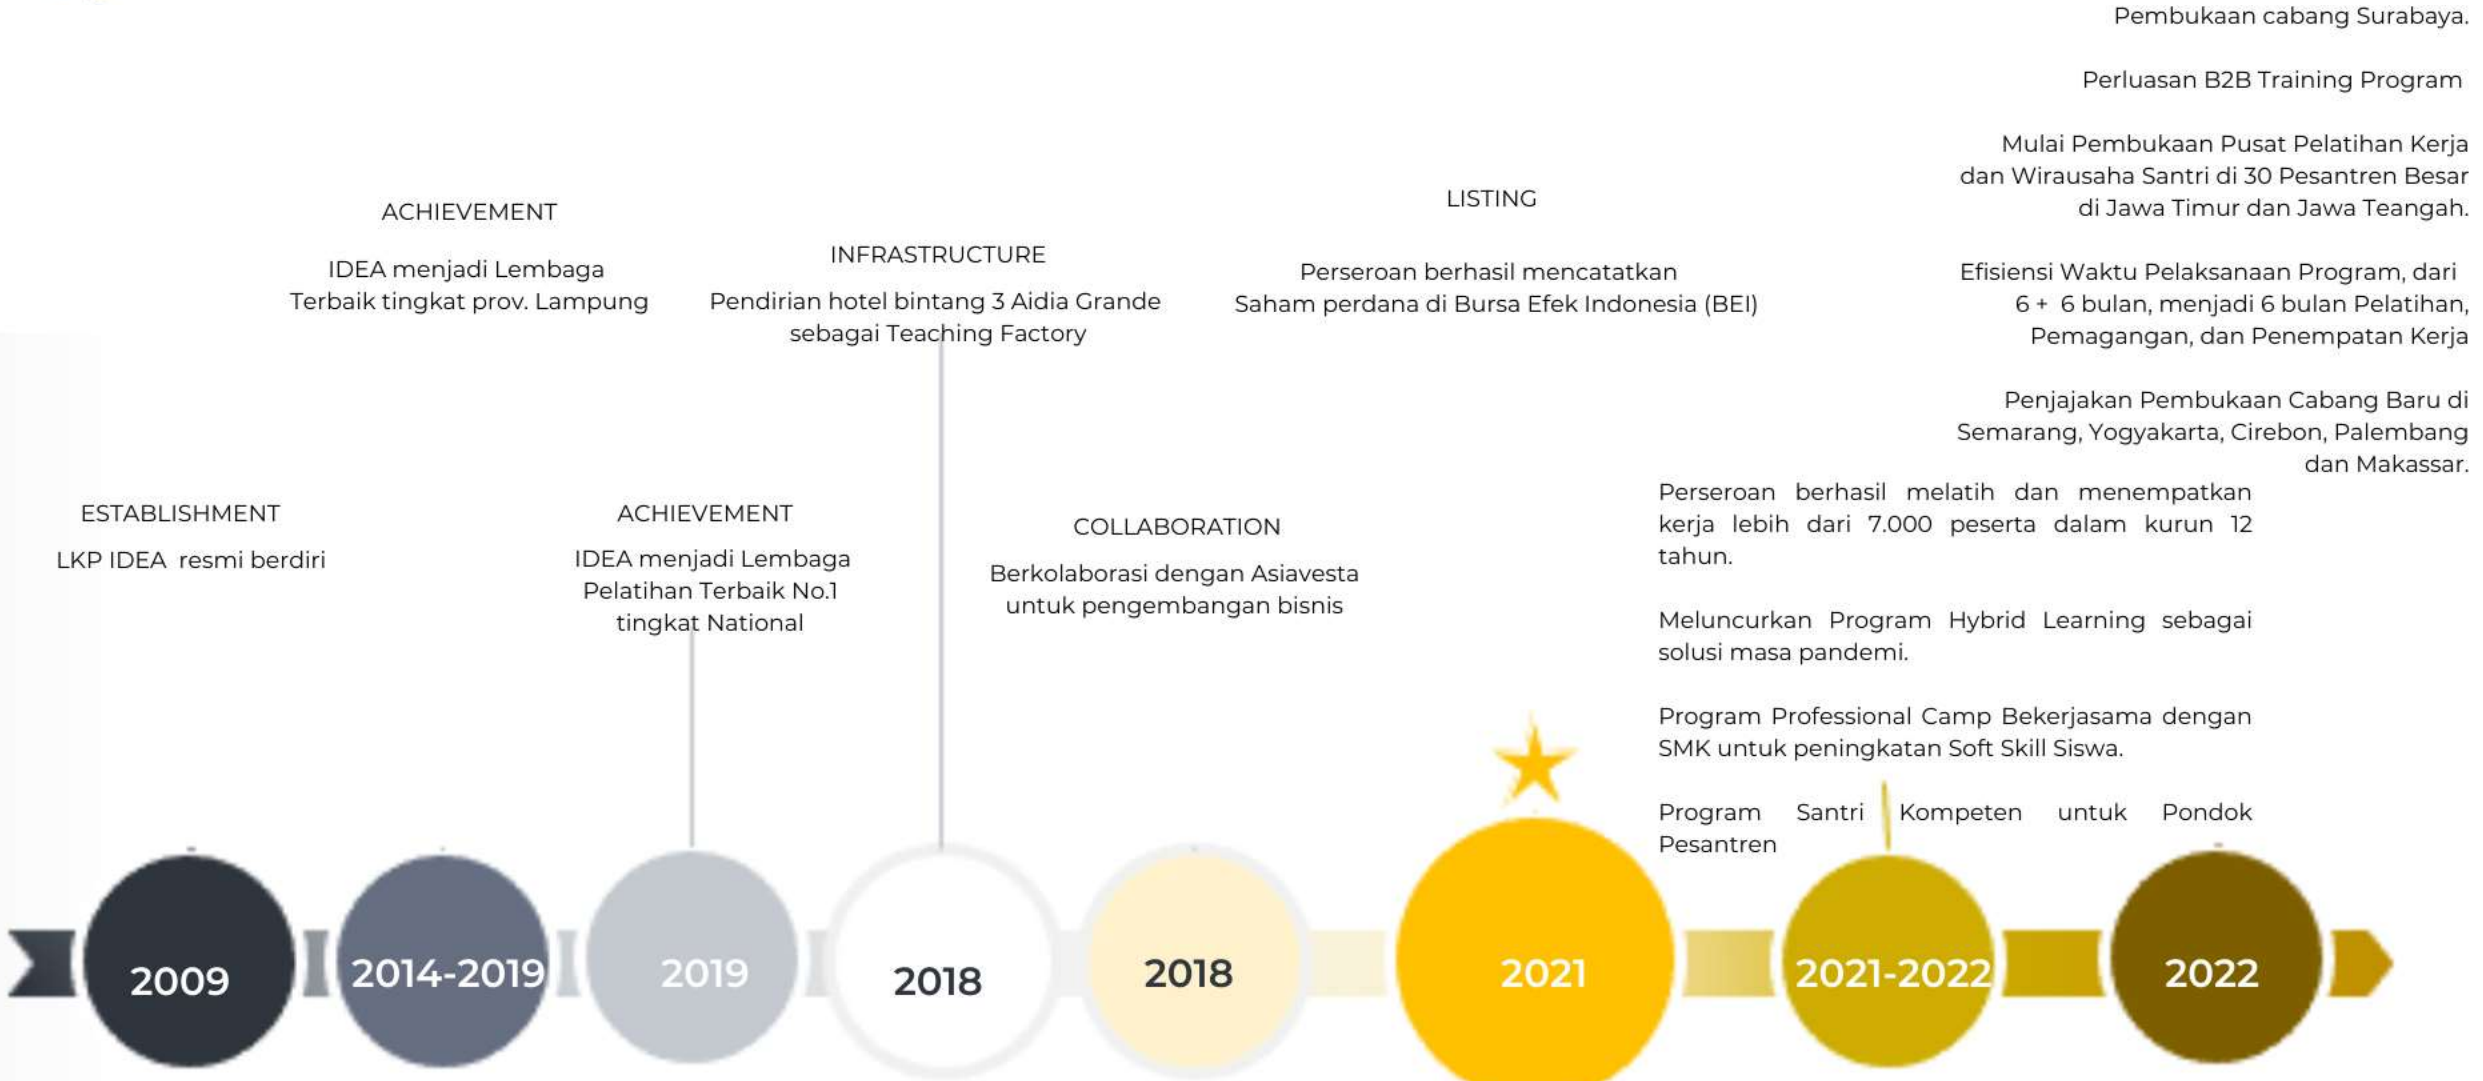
Pembukaan cabang Surabaya.

Perluasan B2B Training Program

Mulai Pembukaan Pusat Pelatihan Kerja dan Wirausaha Santri di 30 Pesantren Besar di Jawa Timur dan Jawa Teangah.

Efisiensi Waktu Pelaksanaan Program, dari 6 + 6 bulan, menjadi 6 bulan Pelatihan, Pemagangan, dan Penempatan Kerja

Penjajakan Pembukaan Cabang Baru di Semarang, Yogyakarta, Cirebon, Palembang dan Makassar.

ACHIEVEMENT

IDEA menjadi Lembaga Terbaik tingkat prov. Lampung

INFRASTRUCTURE

Pendirian hotel bintang 3 Aidia Grande sebagai Teaching Factory

LISTING

Perseroan berhasil mencatatkan Saham perdana di Bursa Efek Indonesia (BEI)

ESTABLISHMENT

LKP IDEA resmi berdiri

ACHIEVEMENT

IDEA menjadi Lembaga Pelatihan Terbaik No.1 tingkat National

COLLABORATION

Berkolaborasi dengan Asiavesta untuk pengembangan bisnis

Perseroan berhasil melatih dan menempatkan kerja lebih dari 7.000 peserta dalam kurun 12 tahun.

Meluncurkan Program Hybrid Learning sebagai solusi masa pandemi.

Program Professional Camp Bekerjasama dengan SMK untuk peningkatan Soft Skill Siswa.

Program Santri Kompeten untuk Pondok Pesantren

2009 2014-2019 2019 2018 2018 2021 2021-2022 2022